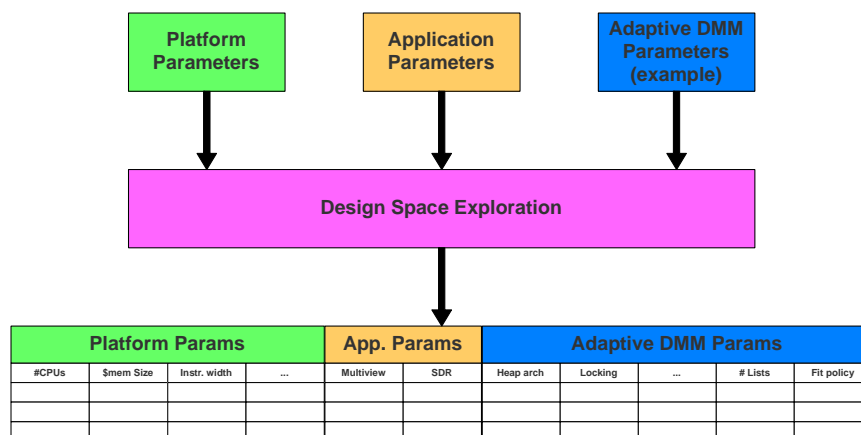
Platform Parameters

Application Parameters

Adaptive DMM Parameters (example)

Design Space Exploration

| Platform Params | | | | App. Params | | Adaptive DMM Params | | | | |
|---|---|---|---|---|---|---|---|---|---|---|
| #CPUs | $mem Size | Instr. width | ... | Multiview | SDR | Heap arch | Locking | ... | # Lists | Fit policy |
| | | | | | | | | | | |
| | | | | | | | | | | |
| | | | | | | | | | | |